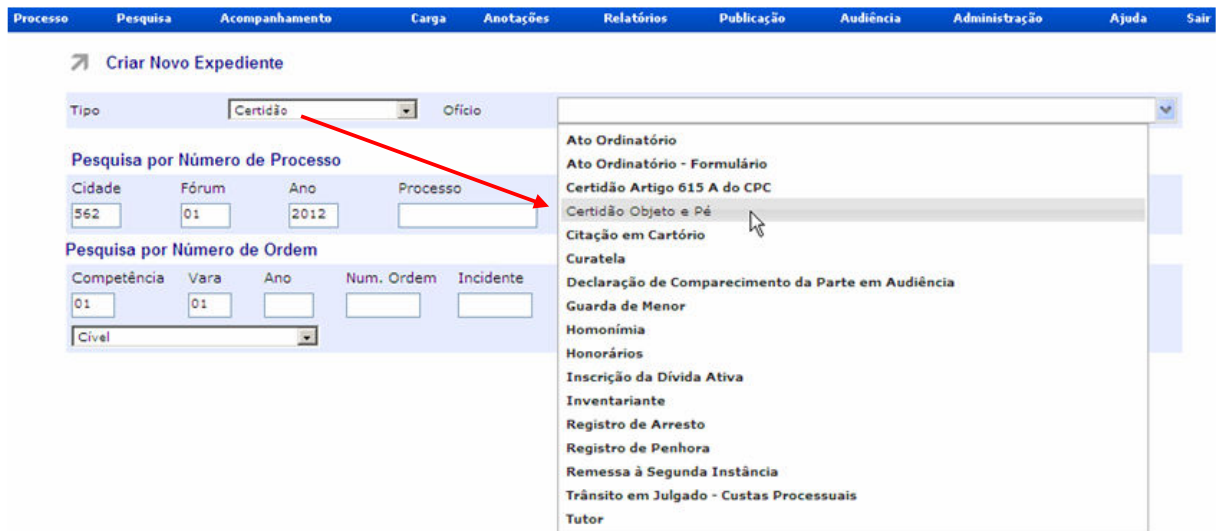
Processo Pesquisa Acompanhamento Carga Anotações Relatórios Publicação Audiência Administração Ajuda Sair

Criar Novo Expediente

Tipo Certidão Ofício

Pesquisa por Número de Processo

| Cidade | Fórum | Ano | Processo |
|---|---|---|---|
| 562 | 01 | 2012 | |

Pesquisa por Número de Ordem

| Competência | Vara | Ano | Num. Ordem | Incidente |
|---|---|---|---|---|
| 01 | 01 | | | |

Cível

Ato Ordinatório
Ato Ordinatório - Formulário
Certidão Artigo 615 A do CPC
Certidão Objeto e Pé
Citação em Cartório
Curatela
Declaração de Comparecimento da Parte em Audiência
Guarda de Menor
Homonímia
Honorários
Inscrição da Dívida Ativa
Inventariante
Registro de Arresto
Registro de Penhora
Remessa à Segunda Instância
Trânsito em Julgado - Custas Processuais
Tutor